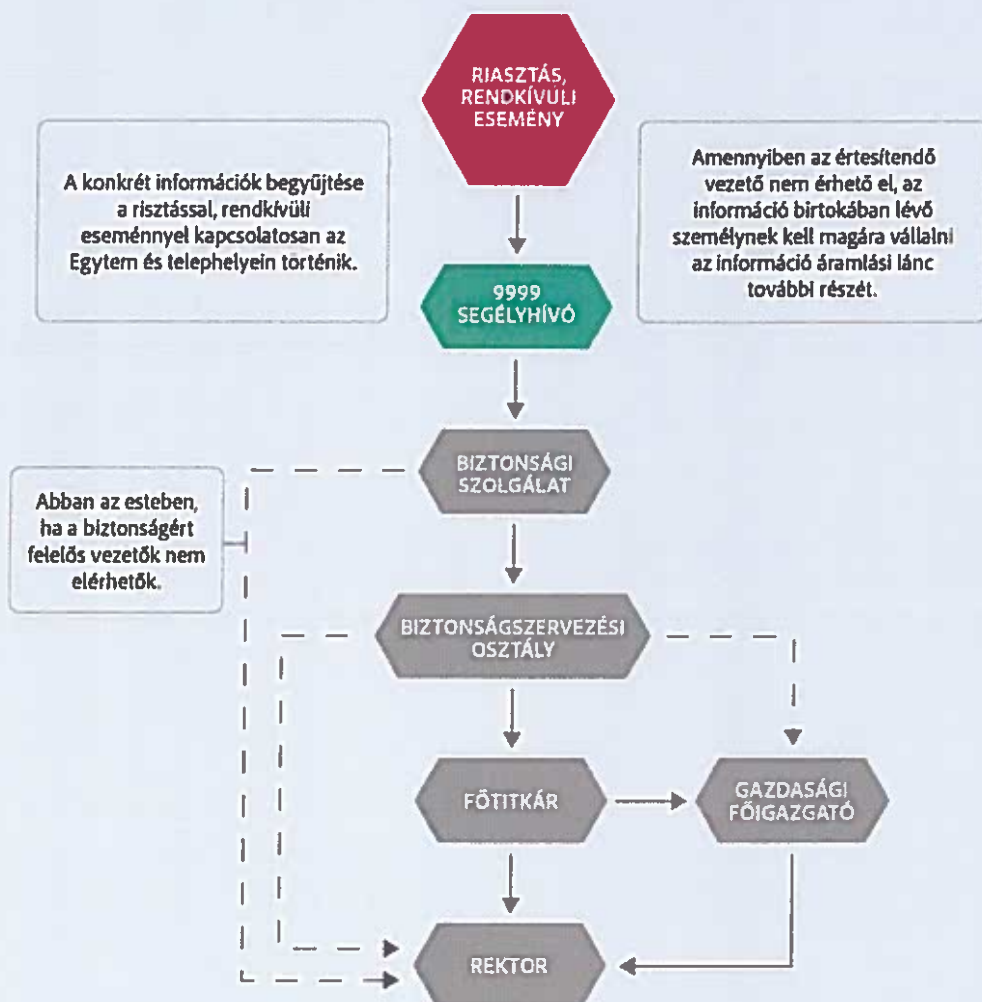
RIASZTÁS, RENDKÍVÜLI ESEMÉNY

A konkrét információk begyűjtése a risztással, rendkívüli eseménnyel kapcsolatosan az Egytem és telephelyein történik.

Amennyiben az értesítendő vezető nem érhető el, az információ birtokában lévő személynek kell magára vállalni az információ áramlási lánc további részét.

9999 SEGÉLYHÍVÓ

BIZTONSÁGI SZOLGÁLAT

Abban az esteben, ha a biztonságért felelős vezetők nem elérhetők.

BIZTONSÁGSZERVEZÉSI OSZTÁLY

FŐTITKÁR

GAZDASÁGI FŐIGAZGATÓ

REKTOR